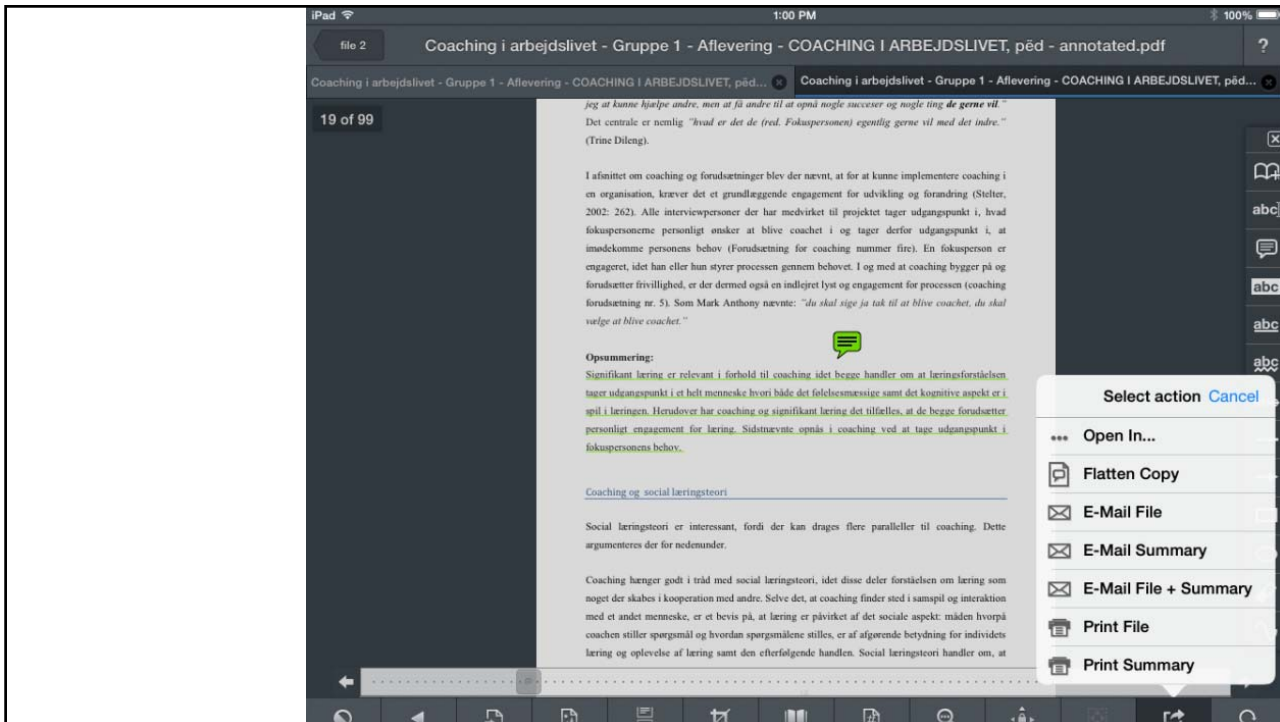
iPad
1:00 PM
100%
file 2
Coaching i arbejdslivet - Gruppe 1 - Aflevering - COACHING I ARBEJDSLIVET, pēd - annotated.pdf
?
Coaching i arbejdslivet - Gruppe 1 - Aflevering - COACHING I ARBEJDSLIVET, pēd...
Coaching i arbejdslivet - Gruppe 1 - Aflevering - COACHING I ARBEJDSLIVET, pēd...
19 of 99

jeg at kunne hjælpe andre, men at få andre til at opnå nogle succeser og nogle ting de gerne vil." Det centrale er nemlig "hvad er det de (red. Fokuspersonen) egentlig gerne vil med det indre." (Trine Dileng).

I afsnittet om coaching og forudsætninger blev der nævnt, at for at kunne implementere coaching i en organisation, kræver det et grundlæggende engagement for udvikling og forandring (Stelter, 2002: 262). Alle interviewpersoner der har medvirket til projektet tager udgangspunkt i, hvad fokuspersonerne personligt ønsker at blive coachet i og tager derfor udgangspunkt i, at imødekomme personens behov (Forudsætning for coaching nummer fire). En fokusperson er engageret, idet han eller hun styrer processen gennem behovet. I og med at coaching bygger på og forudsætter frivillighed, er der dermed også en indlejret lyst og engagement for processen (coaching forudsætning nr. 5). Som Mark Anthony nævnte: "du skal sige ja tak til at blive coachet, du skal vælge at blive coachet."

Opsummering:
Signifikant læring er relevant i forhold til coaching idet begge handler om at læringsforståelsen tager udgangspunkt i et helt menneske hvori både det følelsesmæssige samt det kognitive aspekt er i spil i læringen. Herudover har coaching og signifikant læring det tilfælles, at de begge forudsætter personligt engagement for læring. Sidstnævnte opnås i coaching ved at tage udgangspunkt i fokuspersonens behov.

Coaching og social læringsteori

Social læringsteori er interessant, fordi der kan drages flere paralleller til coaching. Dette argumenteres der for nedenunder.

Coaching hænger godt i tråd med social læringsteori, idet disse deler forståelsen om læring som noget der skabes i kooperation med andre. Selve det, at coaching finder sted i samspil og interaktion med et andet menneske, er et bevis på, at læring er påvirket af det sociale aspekt: måden hvorpå coachen stiller spørgsmål og hvordan spørgsmålene stilles, er af afgørende betydning for individets læring og oplevelse af læring samt den efterfølgende handlen. Social læringsteori handler om, at

abc
abc
abc
abc

Select action Cancel
Open In...
Flatten Copy
E-Mail File
E-Mail Summary
E-Mail File + Summary
Print File
Print Summary